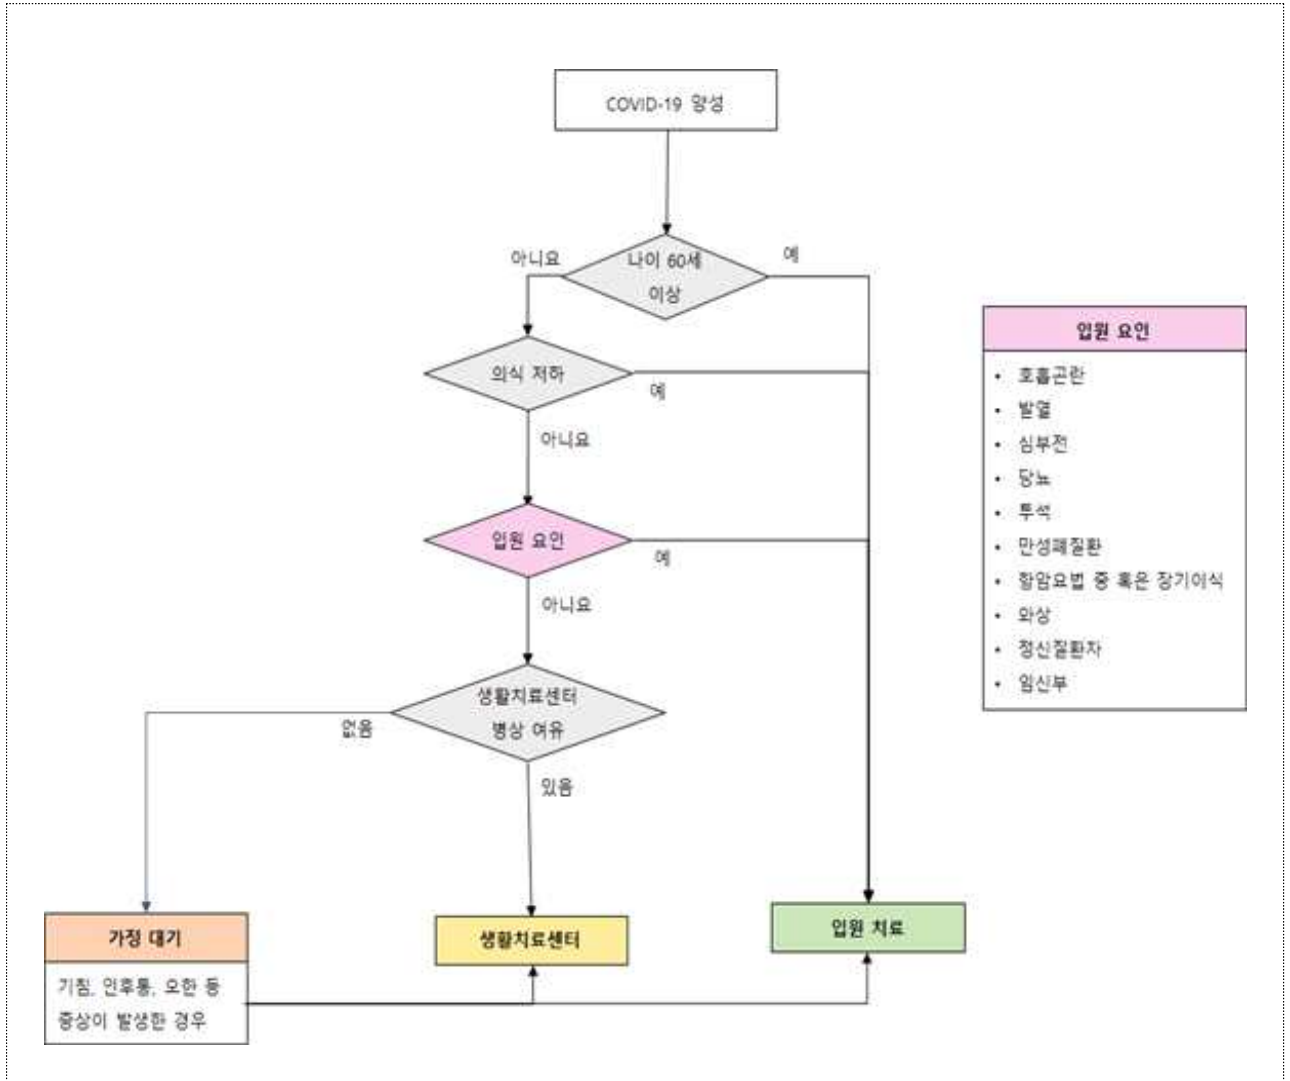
COVID-19 양성

아니요

나이 60세 이상

예

의식 저하

예

아니요

입원 요인

예

아니요

생활치료센터 병상 여유

없음

있음

가정 대기

기침, 인후통, 오한 등 증상이 발생한 경우

생활치료센터

입원 치료

입원 요인

- 호흡곤란
- 발열
- 심부전
- 당뇨
- 투석
- 만성폐질환
- 항암요법 중 혹은 장기이식
- 와상
- 정신질환자
- 임신부